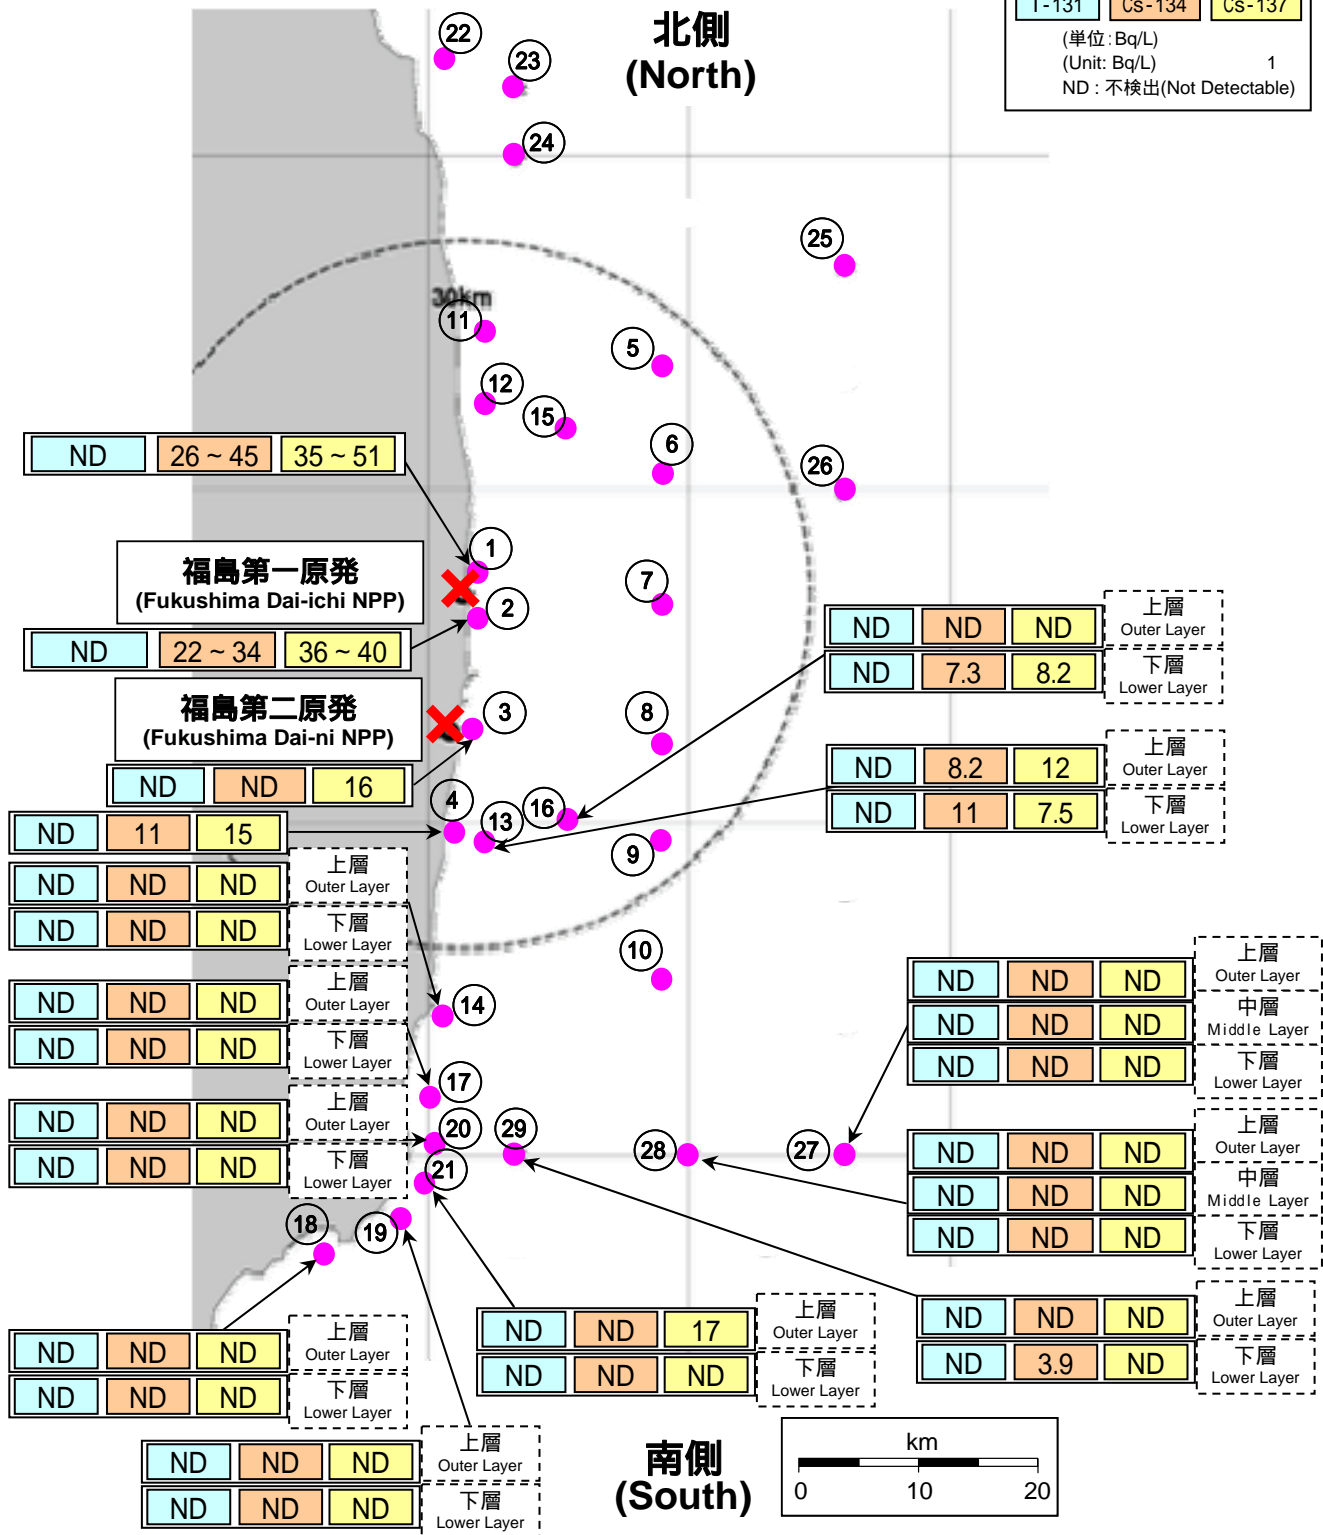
I-131 Cs-134 Cs-137
(単位:Bq/L)
(Unit: Bq/L) 1
ND : 不検出(Not Detectable)

北側
(North)

22
23
24
25
30km
11
5
12
15
6
26

| ND | 26 ~ 45 | 35 ~ 51 |
|---|---|---|

1
福島第一原発
(Fukushima Dai-ichi NPP)
2

| ND | 22 ~ 34 | 36 ~ 40 |
|---|---|---|

7

| ND | ND | ND | 上層 Outer Layer |
|---|---|---|---|
| ND | 7.3 | 8.2 | 下層 Lower Layer |

福島第二原発
(Fukushima Dai-ni NPP)
3
8

| ND | ND | 16 |
|---|---|---|

| ND | 8.2 | 12 | 上層 Outer Layer |
|---|---|---|---|
| ND | 11 | 7.5 | 下層 Lower Layer |

4
16
13
9

| ND | 11 | 15 |
|---|---|---|

| ND | ND | ND | 上層 Outer Layer |
|---|---|---|---|
| ND | ND | ND | 下層 Lower Layer |

10
14

| ND | ND | ND | 上層 Outer Layer |
|---|---|---|---|
| ND | ND | ND | 下層 Lower Layer |

| ND | ND | ND | 上層 Outer Layer |
|---|---|---|---|
| ND | ND | ND | 中層 Middle Layer |
| ND | ND | ND | 下層 Lower Layer |

17

| ND | ND | ND | 上層 Outer Layer |
|---|---|---|---|
| ND | ND | ND | 下層 Lower Layer |

20
29
28
27
21

| ND | ND | ND | 上層 Outer Layer |
|---|---|---|---|
| ND | ND | ND | 中層 Middle Layer |
| ND | ND | ND | 下層 Lower Layer |

18
19

| ND | ND | ND | 上層 Outer Layer |
|---|---|---|---|
| ND | ND | ND | 下層 Lower Layer |

| ND | ND | 17 | 上層 Outer Layer |
|---|---|---|---|
| ND | ND | ND | 下層 Lower Layer |

| ND | ND | ND | 上層 Outer Layer |
|---|---|---|---|
| ND | 3.9 | ND | 下層 Lower Layer |

| ND | ND | ND | 上層 Outer Layer |
|---|---|---|---|
| ND | ND | ND | 下層 Lower Layer |

南側
(South)

km
0 10 20